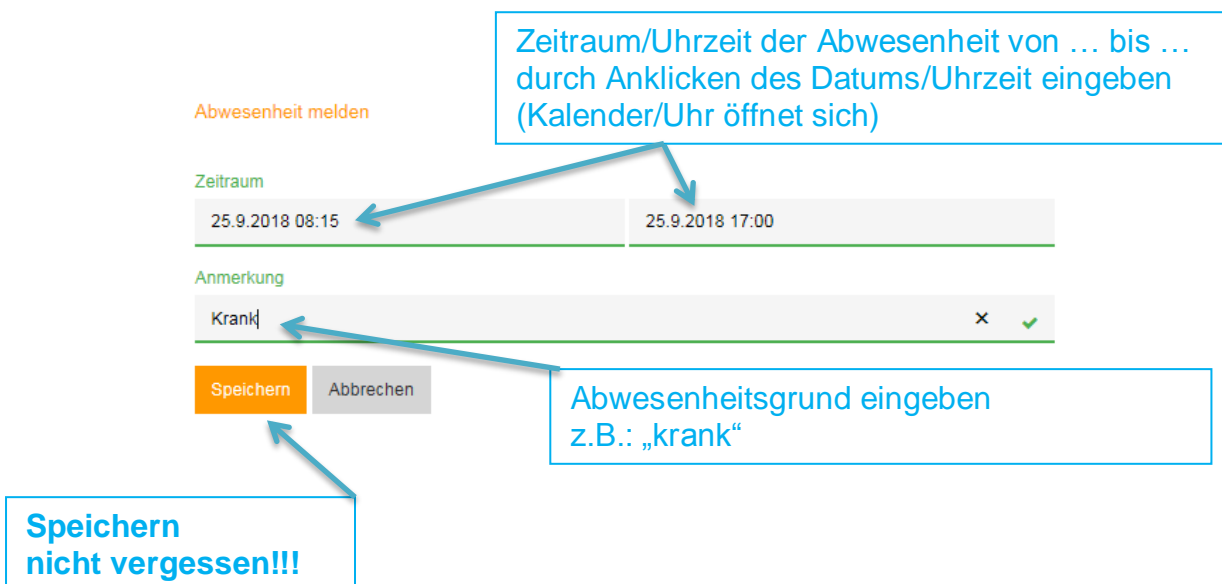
Zeitraum/Uhrzeit der Abwesenheit von … bis … durch Anklicken des Datums/Uhrzeit eingeben (Kalender/Uhr öffnet sich)

Abwesenheit melden

Zeitraum

25.9.2018 08:15

25.9.2018 17:00

Anmerkung

Krank

×

✔

Speichern

Abbrechen

Abwesenheitsgrund eingeben z.B.: „krank“

Speichern nicht vergessen!!!